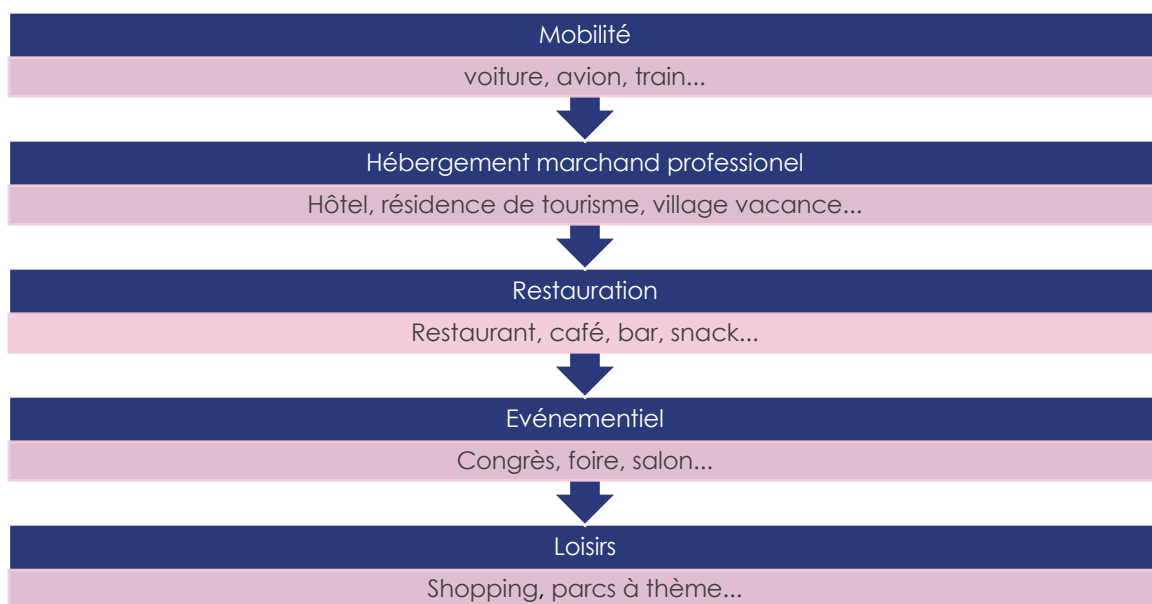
Mobilité

voiture, avion, train...

Hébergement marchand professionel

Hôtel, résidence de tourisme, village vacance...

Restauration

Restaurant, café, bar, snack...

Evénementiel

Congrès, foire, salon...

Loisirs

Shopping, parcs à thème...